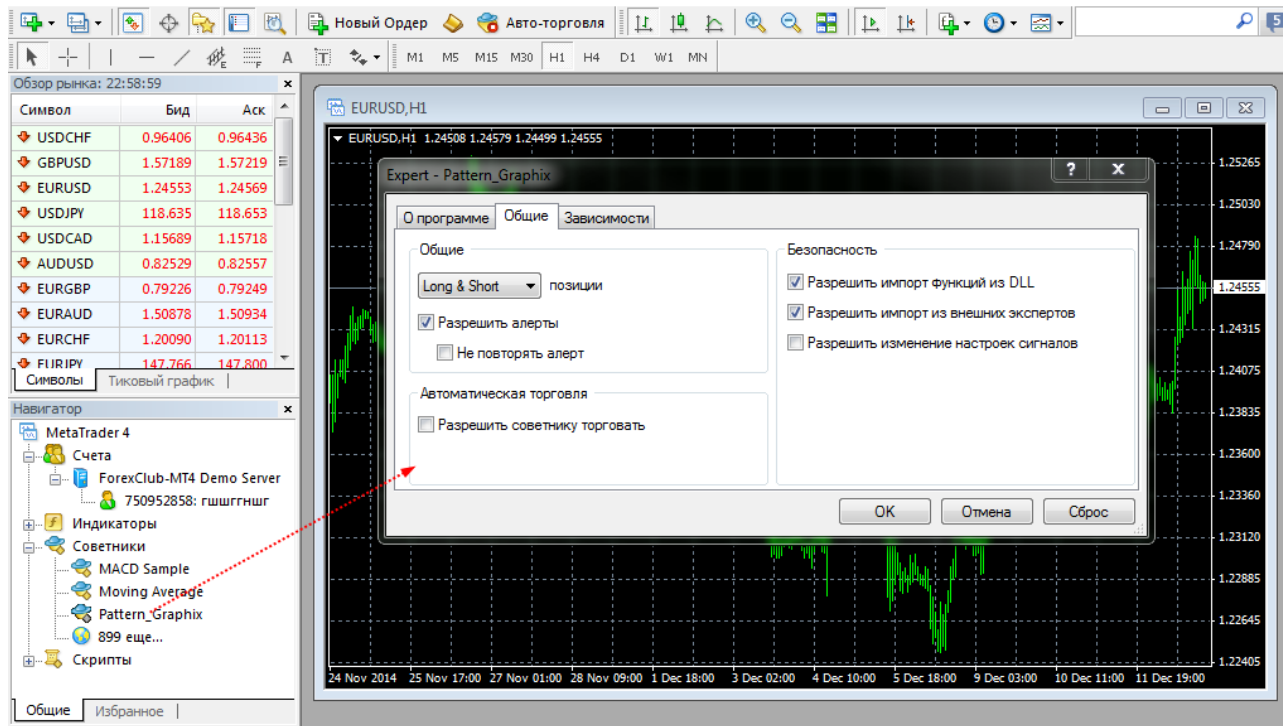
Новый Ордер
Авто-торговля
M1 M5 M15 M30 H1 H4 D1 W1 MN

Обзор рынка: 22:58:59

| Символ | Бид | Аск |
|---|---|---|
| USDCHF | 0.96406 | 0.96436 |
| GBPUSD | 1.57189 | 1.57219 |
| EURUSD | 1.24553 | 1.24569 |
| USDJPY | 118.635 | 118.653 |
| USDCAD | 1.15689 | 1.15718 |
| AUDUSD | 0.82529 | 0.82557 |
| EURGBP | 0.79226 | 0.79249 |
| EURAUD | 1.50878 | 1.50934 |
| EURCHF | 1.20090 | 1.20113 |
| EURJPY | 147.766 | 147.800 |

Символы | Тиковый график

Навигатор
MetaTrader 4
Счета
ForexClub-MT4 Demo Server
750952858: гшшггншг
Индикаторы
Советники
MACD Sample
Moving Average
Pattern_Graphix
899 еще...
Скрипты

Общие | Избранное

EURUSD,H1
EURUSD,H1 1.24508 1.24579 1.24499 1.24555

Expert - Pattern_Graphix
О программе | Общие | Зависимости
Общие
Long & Short позиции
Разрешить алерты
Не повторять алерт
Автоматическая торговля
Разрешить советнику торговать
Безопасность
Разрешить импорт функций из DLL
Разрешить импорт из внешних экспертов
Разрешить изменение настроек сигналов
OK Отмена Сброс

1.25265
1.25030
1.24790
1.24555
1.24315
1.24075
1.23835
1.23600
1.23360
1.23120
1.22885
1.22645
1.22405

24 Nov 2014 25 Nov 17:00 27 Nov 01:00 28 Nov 09:00 1 Dec 18:00 3 Dec 02:00 4 Dec 10:00 5 Dec 18:00 9 Dec 03:00 10 Dec 11:00 11 Dec 19:00